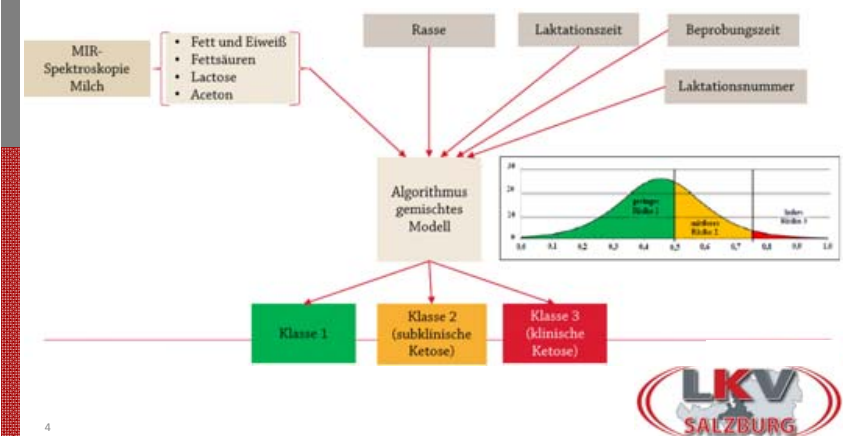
MIR-Spektroskopie Milch

- Fett und Eiweiß
- Fettsäuren
- Lactose
- Aceton

Rasse

Laktationszeit

Beprobungszeit

Laktationsnummer

Algorithmus gemischtes Modell

30
20
10
0
0,0 0,1 0,2 0,3 0,4 0,5 0,6 0,7 0,8 0,9 1,0

geringes Risiko 1

mittleres Risiko 2

hohes Risiko 3

Klasse 1

Klasse 2 (subklinische Ketose)

Klasse 3 (klinische Ketose)

LKV SALZBURG

4